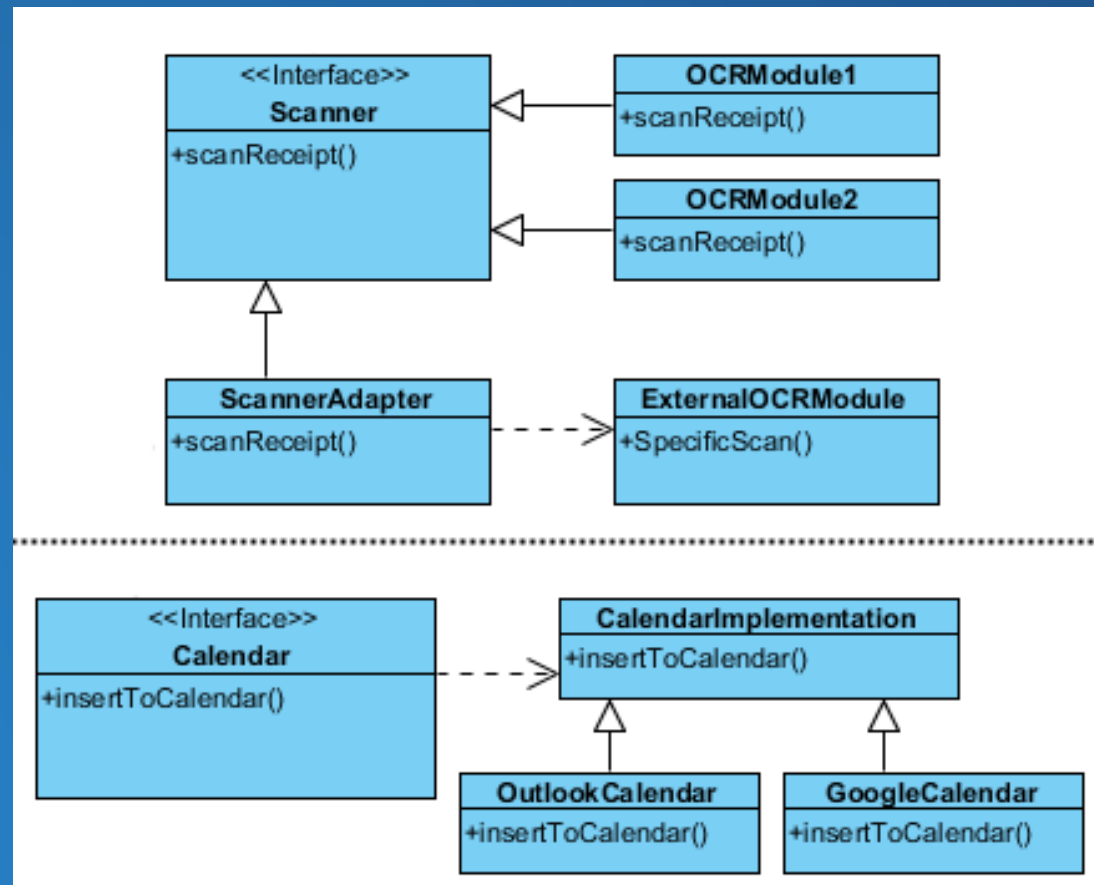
<<Interface>>
Scanner
+scanReceipt()

OCRModule1
+scanReceipt()

OCRModule2
+scanReceipt()

ScannerAdapter
+scanReceipt()

ExternalOCRModule
+SpecificScan()

<<Interface>>
Calendar
+insertToCalendar()

CalendarImplementation
+insertToCalendar()

OutlookCalendar
+insertToCalendar()

GoogleCalendar
+insertToCalendar()